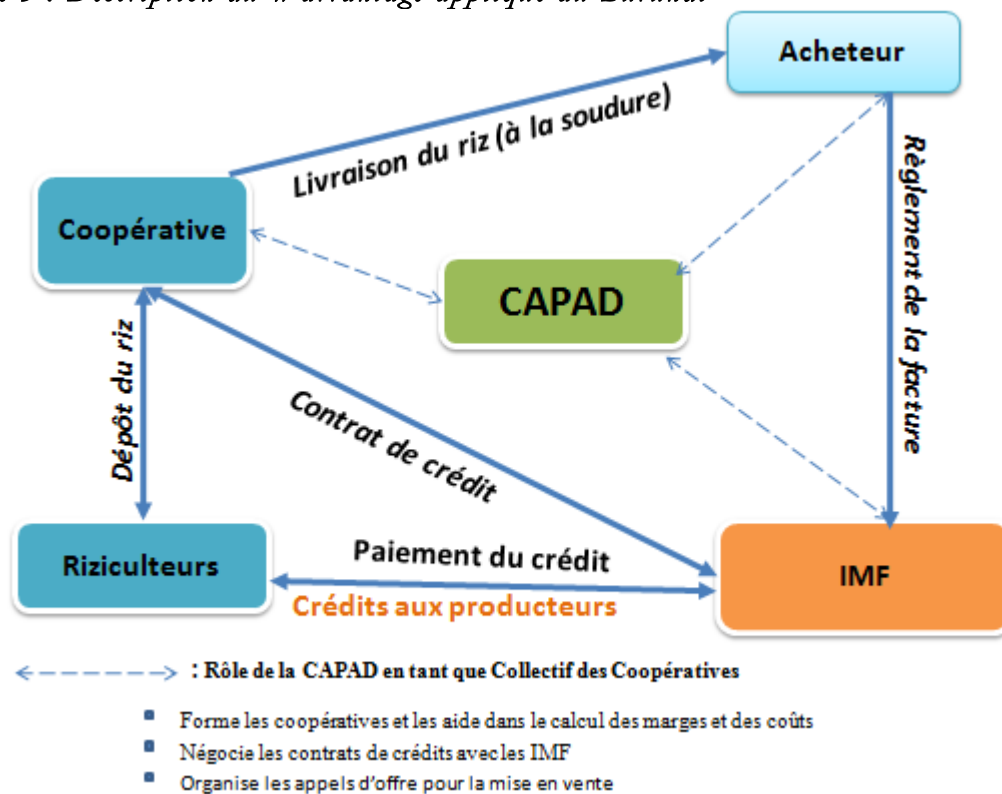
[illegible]

Acheteur

Livraison du riz (à la soudure)

Coopérative

CAPAD

Règlement de la facture

Dépôt du riz

Contrat de crédit

Riziculteurs

Paiement du crédit

IMF

Crédits aux producteurs

: Rôle de la CAPAD en tant que Collectif des Coopératives

- Forme les coopératives et les aide dans le calcul des marges et des coûts
- Négocie les contrats de crédits avec les IMF
- Organise les appels d'offre pour la mise en vente